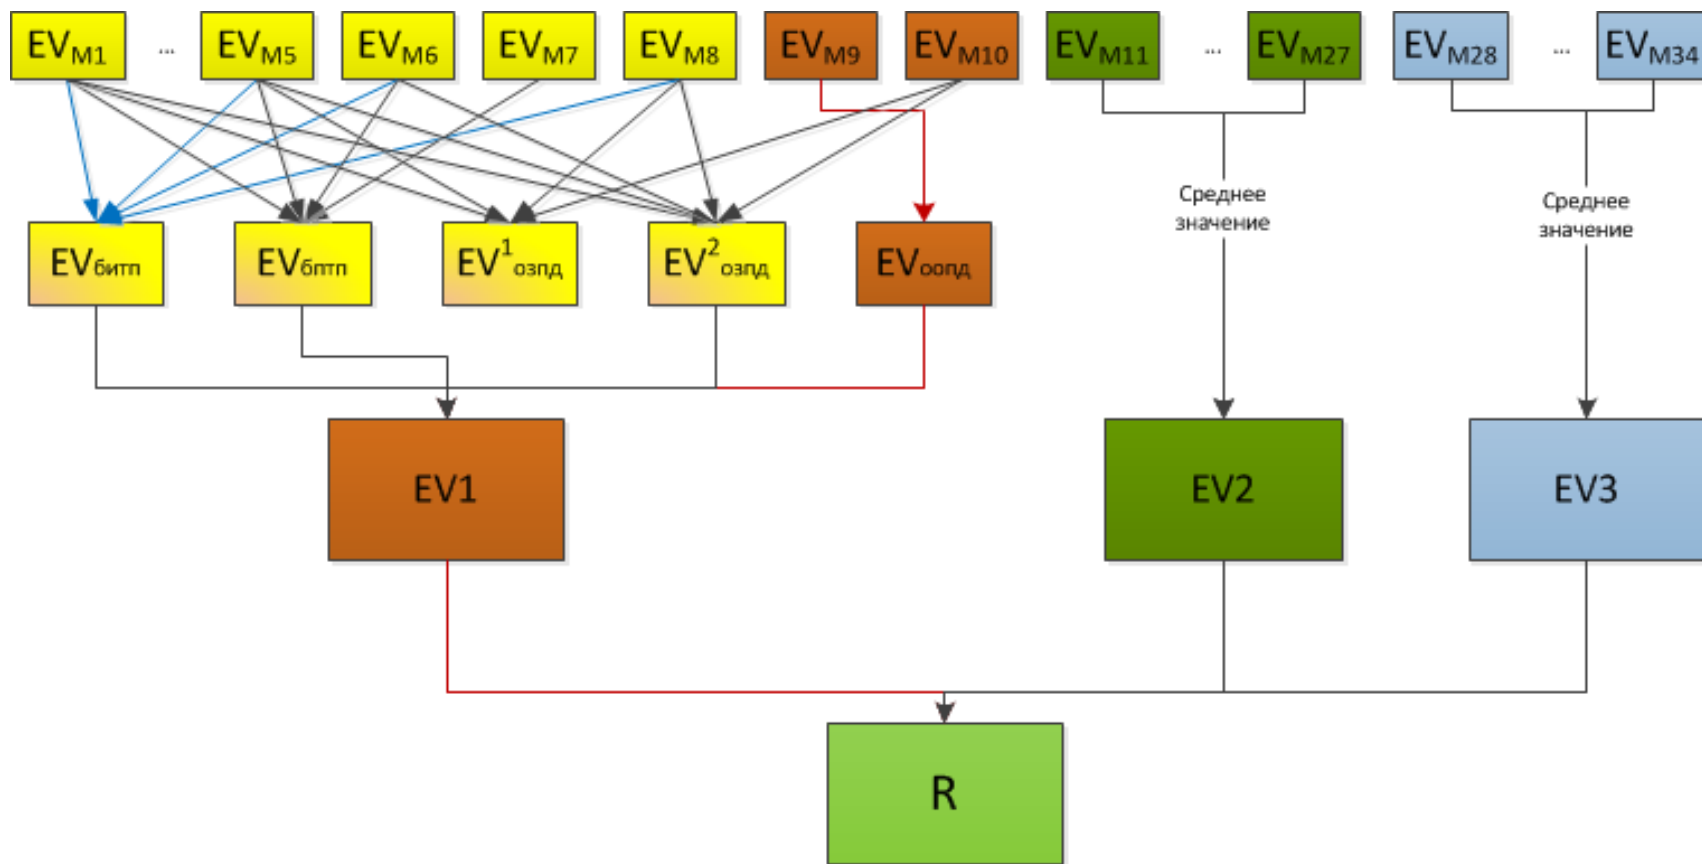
$EV_{M1}$ ... $EV_{M5}$ $EV_{M6}$ $EV_{M7}$ $EV_{M8}$ $EV_{M9}$ $EV_{M10}$ $EV_{M11}$ ... $EV_{M27}$ $EV_{M28}$ ... $EV_{M34}$

$EV_{битп}$ $EV_{бптп}$ $EV^{1}_{озпд}$ $EV^{2}_{озпд}$ $EV_{оопд}$

Среднее значение

Среднее значение

EV1

EV2

EV3

R